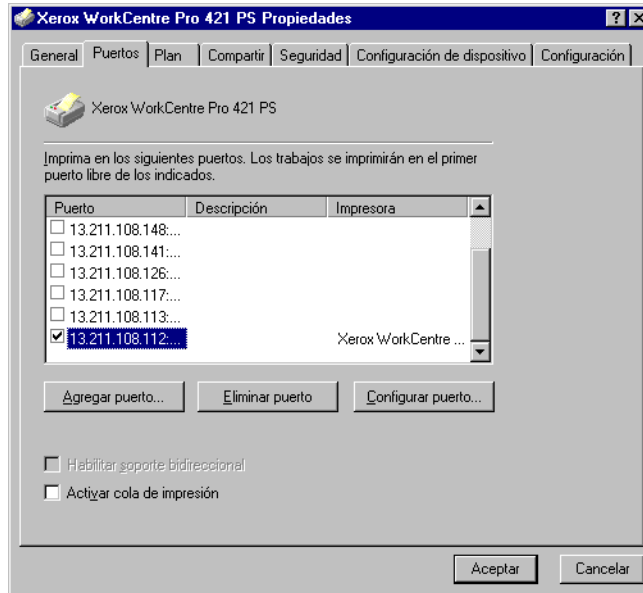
Xerox WorkCentre Pro 421 PS Propiedades

?

General | Puertos | Plan | Compartir | Seguridad | Configuración de dispositivo | Configuración

Xerox WorkCentre Pro 421 PS

Imprima en los siguientes puertos. Los trabajos se imprimirán en el primer puerto libre de los indicados.

| Puerto | Descripción | Impresora |
|---|---|---|
| 13.211.108.148:... | | |
| 13.211.108.141:... | | |
| 13.211.108.126:... | | |
| 13.211.108.117:... | | |
| 13.211.108.113:... | | |
| 13.211.108.112:... | | Xerox WorkCentre ... |

Agregar puerto...

Eliminar puerto

Configurar puerto...

Habilitar soporte bidireccional

Activar cola de impresión

Aceptar

Cancelar